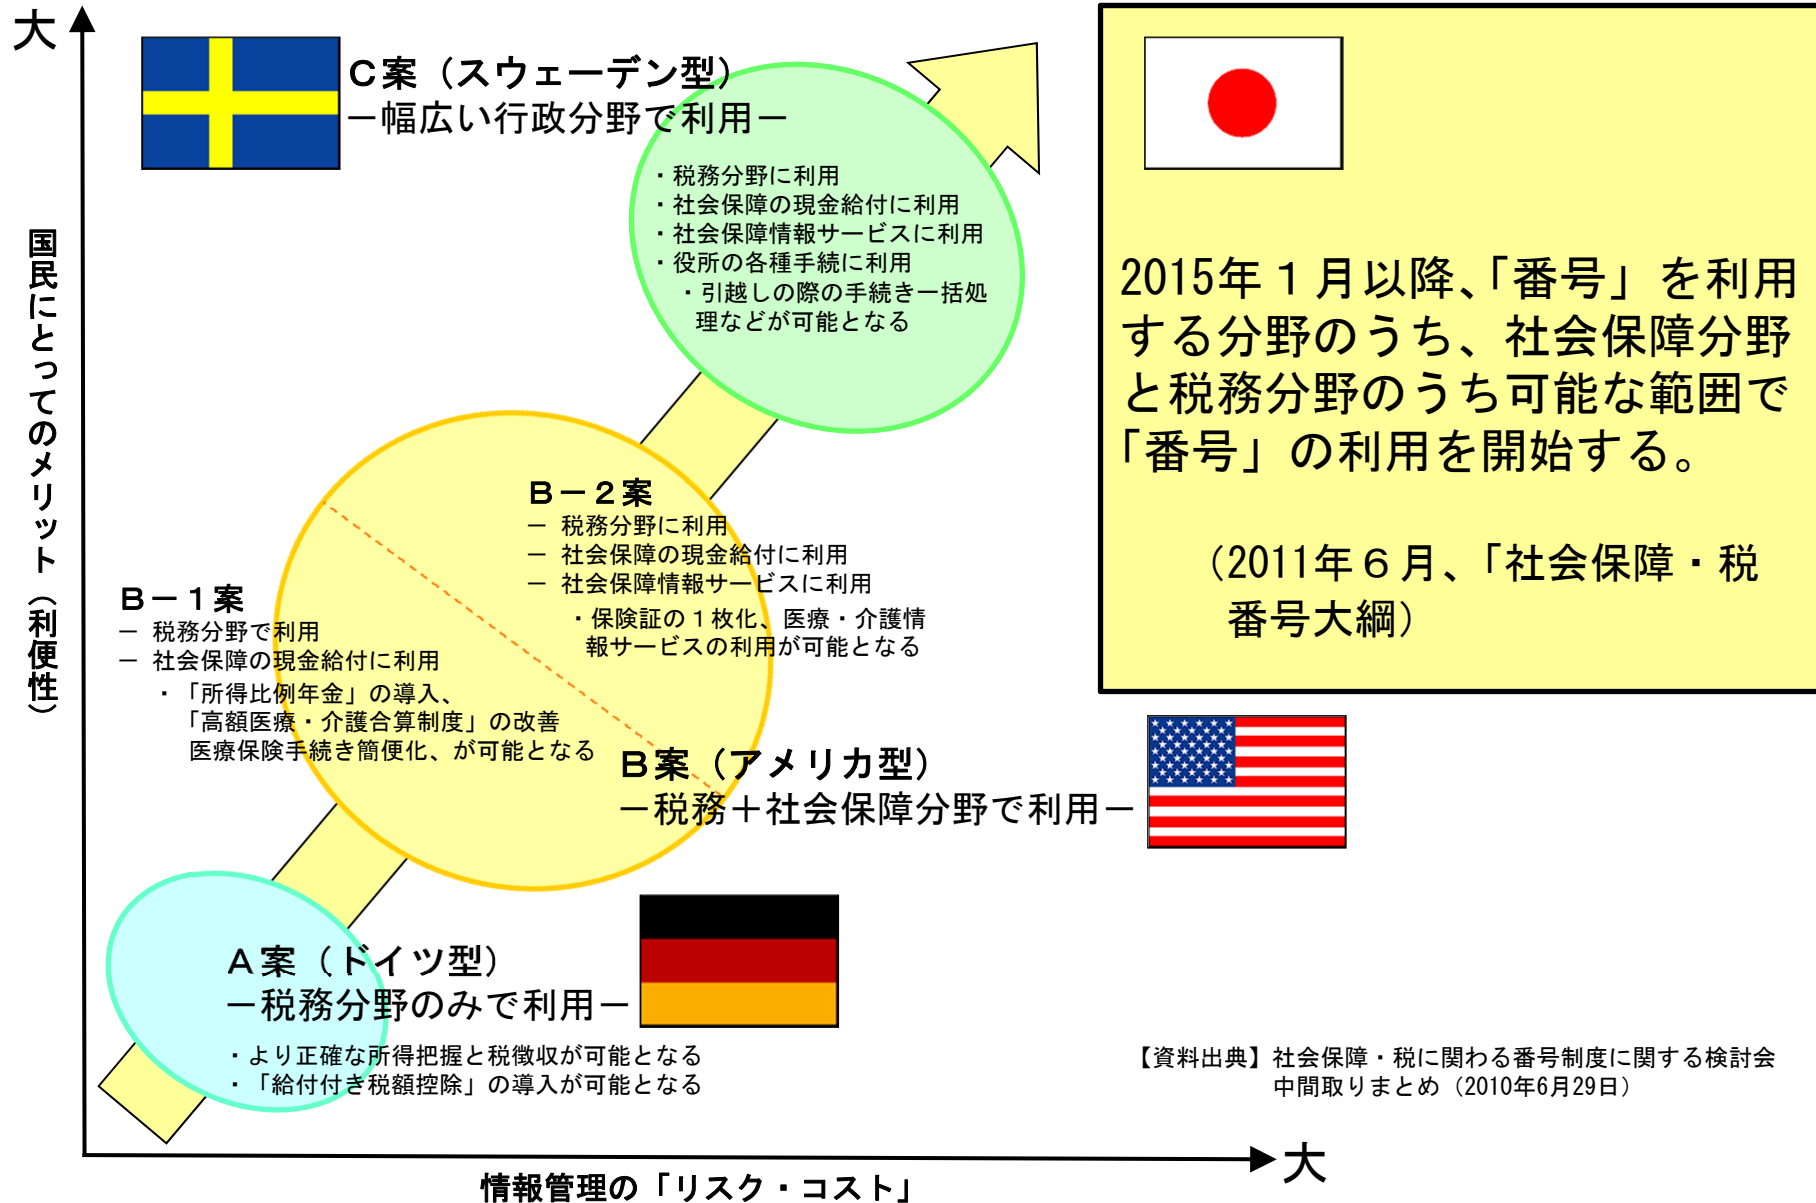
大

国民にとってのメリット（利便性）

C案（スウェーデン型）
ー幅広い行政分野で利用ー

・税務分野に利用
・社会保障の現金給付に利用
・社会保障情報サービスに利用
・役所の各種手続に利用
・引越しの際の手続き一括処理などが可能となる

2015年１月以降、「番号」を利用する分野のうち、社会保障分野と税務分野のうち可能な範囲で「番号」の利用を開始する。

（2011年６月、「社会保障・税番号大綱）

B－２案
－ 税務分野に利用
－ 社会保障の現金給付に利用
－ 社会保障情報サービスに利用
・保険証の１枚化、医療・介護情報サービスの利用が可能となる

B－１案
－ 税務分野で利用
－ 社会保障の現金給付に利用
・「所得比例年金」の導入、「高額医療・介護合算制度」の改善医療保険手続き簡便化、が可能となる

B案（アメリカ型）
ー税務＋社会保障分野で利用ー

A案（ドイツ型）
ー税務分野のみで利用ー

・より正確な所得把握と税徴収が可能となる
・「給付付き税額控除」の導入が可能となる

【資料出典】社会保障・税に関わる番号制度に関する検討会中間取りまとめ（2010年6月29日）

情報管理の「リスク・コスト」

大